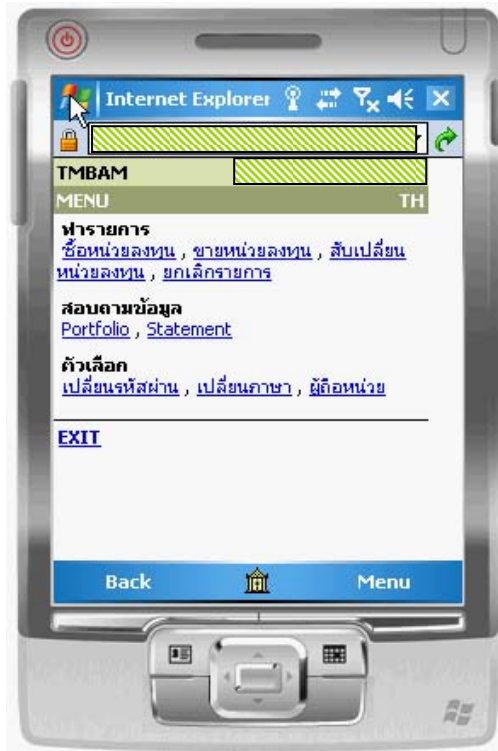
Internet Explorer

TMBAM

MENU TH

ทำรายการ
ซื้อหน่วยลงทุน , ขายหน่วยลงทุน , สับเปลี่ยนหน่วยลงทุน , ยกเลิกรายการ

สอบถามข้อมูล
Portfolio , Statement

ตัวเลือก
เปลี่ยนรหัสผ่าน , เปลี่ยนภาษา , ผู้ถือหน่วย

EXIT

Back Menu